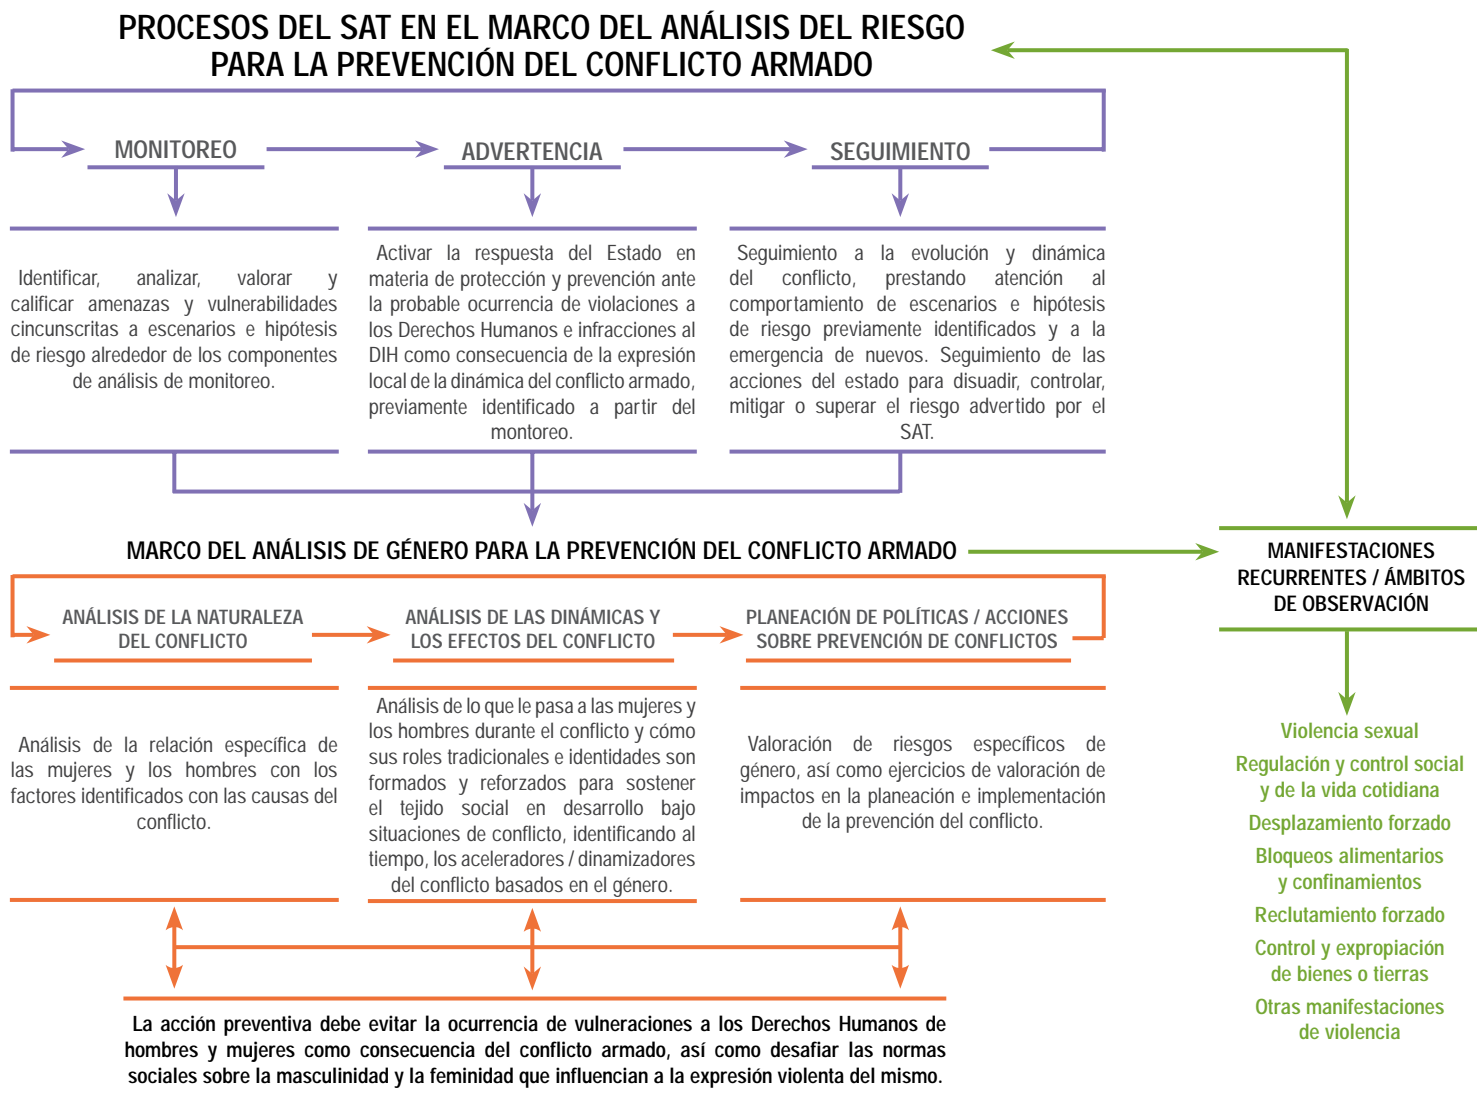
PROCESOS DEL SAT EN EL MARCO DEL ANÁLISIS DEL RIESGO PARA LA PREVENCIÓN DEL CONFLICTO ARMADO

MONITOREO

ADVERTENCIA

SEGUIMIENTO

Identificar, analizar, valorar y calificar amenazas y vulnerabilidades cincunscritas a escenarios e hipótesis de riesgo alrededor de los componentes de análisis de monitoreo.

Activar la respuesta del Estado en materia de protección y prevención ante la probable ocurrencia de violaciones a los Derechos Humanos e infracciones al DIH como consecuencia de la expresión local de la dinámica del conflicto armado, previamente identificado a partir del montoreo.

Seguimiento a la evolución y dinámica del conflicto, prestando atención al comportamiento de escenarios e hipótesis de riesgo previamente identificados y a la emergencia de nuevos. Seguimiento de las acciones del estado para disuadir, controlar, mitigar o superar el riesgo advertido por el SAT.

MARCO DEL ANÁLISIS DE GÉNERO PARA LA PREVENCIÓN DEL CONFLICTO ARMADO

MANIFESTACIONES RECURRENTES / ÁMBITOS DE OBSERVACIÓN

ANÁLISIS DE LA NATURALEZA DEL CONFLICTO

ANÁLISIS DE LAS DINÁMICAS Y LOS EFECTOS DEL CONFLICTO

PLANEACIÓN DE POLÍTICAS / ACCIONES SOBRE PREVENCIÓN DE CONFLICTOS

Análisis de la relación específica de las mujeres y los hombres con los factores identificados con las causas del conflicto.

Análisis de lo que le pasa a las mujeres y los hombres durante el conflicto y cómo sus roles tradicionales e identidades son formados y reforzados para sostener el tejido social en desarrollo bajo situaciones de conflicto, identificando al tiempo, los aceleradores / dinamizadores del conflicto basados en el género.

Valoración de riesgos específicos de género, así como ejercicios de valoración de impactos en la planeación e implementación de la prevención del conflicto.

Violencia sexual

Regulación y control social y de la vida cotidiana

Desplazamiento forzado

Bloqueos alimentarios y confinamientos

Reclutamiento forzado

Control y expropiación de bienes o tierras

Otras manifestaciones de violencia

La acción preventiva debe evitar la ocurrencia de vulneraciones a los Derechos Humanos de hombres y mujeres como consecuencia del conflicto armado, así como desafiar las normas sociales sobre la masculinidad y la feminidad que influencian a la expresión violenta del mismo.